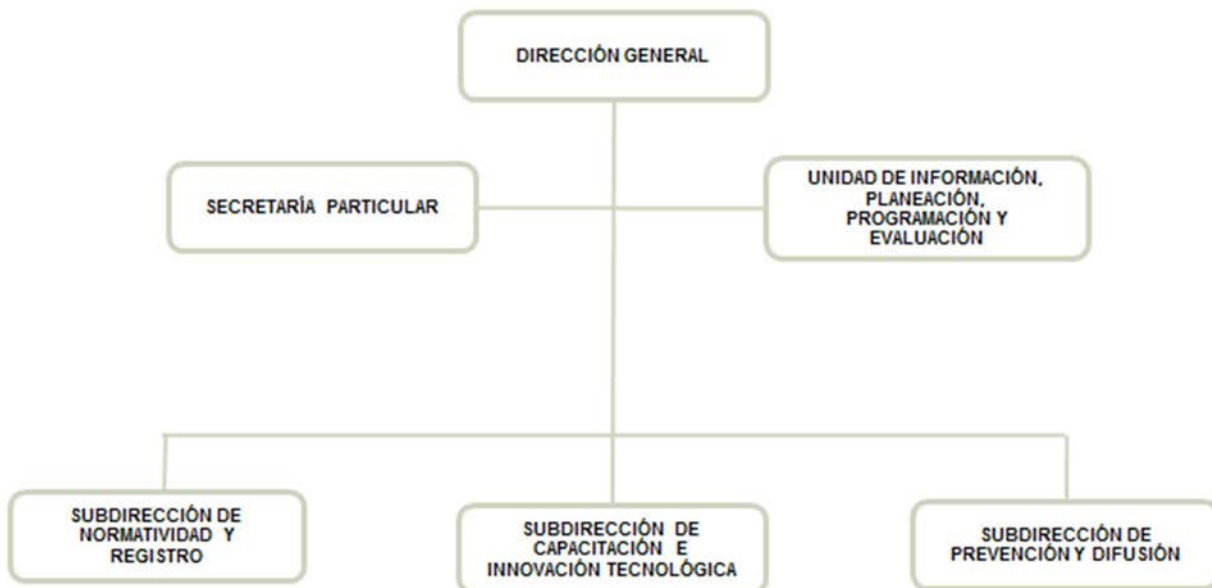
DIRECCIÓN GENERAL

SECRETARÍA PARTICULAR

UNIDAD DE INFORMACIÓN, PLANEACIÓN, PROGRAMACIÓN Y EVALUACIÓN

SUBDIRECCIÓN DE NORMATIVIDAD Y REGISTRO

SUBDIRECCIÓN DE CAPACITACIÓN E INNOVACIÓN TECNOLÓGICA

SUBDIRECCIÓN DE PREVENCIÓN Y DIFUSIÓN